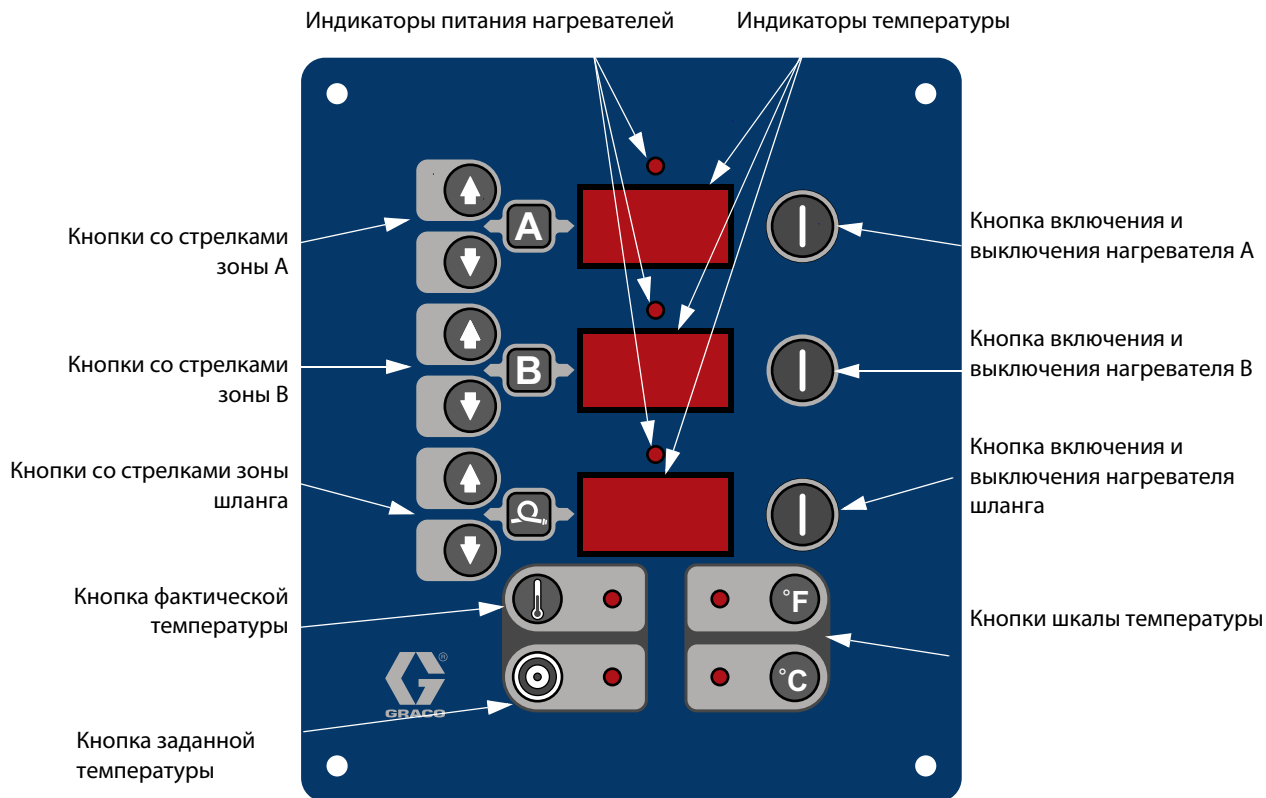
Индикаторы питания нагревателей

Индикаторы температуры

Кнопки со стрелками зоны А

A

Кнопка включения и выключения нагревателя А

Кнопки со стрелками зоны В

B

Кнопка включения и выключения нагревателя В

Кнопки со стрелками зоны шланга

Кнопка включения и выключения нагревателя шланга

Кнопка фактической температуры

°F

Кнопки шкалы температуры

GRACO

°C

Кнопка заданной температуры